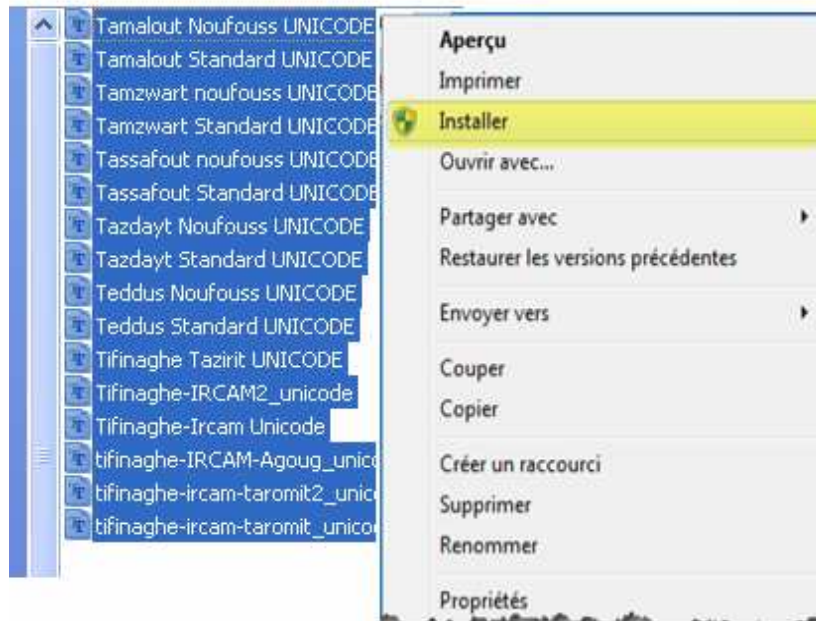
Tamalout Noufouss UNICODE
Tamalout Standard UNICODE
Tamzwart noufouss UNICODE
Tamzwart Standard UNICODE
Tassafout noufouss UNICODE
Tassafout Standard UNICODE
Tazdayt Noufouss UNICODE
Tazdayt Standard UNICODE
Teddus Noufouss UNICODE
Teddus Standard UNICODE
Tifinaghe Tazirit UNICODE
Tifinaghe-IRCAM2_unicode
Tifinaghe-Ircam Unicode
tifinaghe-IRCAM-Agoug_unic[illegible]
tifinaghe-ircam-taromit2_unic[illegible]
tifinaghe-ircam-taromit_unico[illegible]

Aperçu
Imprimer
Installer
Ouvrir avec...
Partager avec
Restaurer les versions précédentes
Envoyer vers
Couper
Copier
Créer un raccourci
Supprimer
Renommer
Propriétés